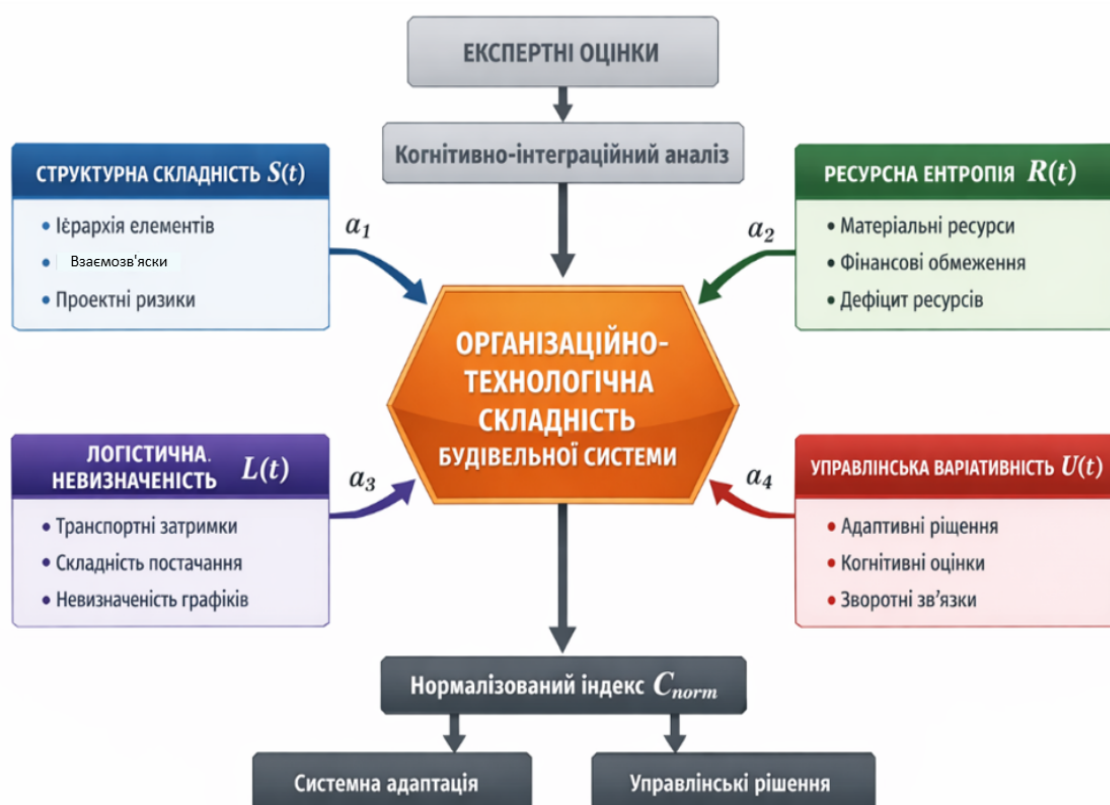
ЕКСПЕРТНІ ОЦІНКИ

Когнітивно-інтеграційний аналіз

СТРУКТУРНА СКЛАДНІСТЬ $S(t)$

• Ієрархія елементів
• Взаємозв'яски
• Проектні ризики

$a_1$

РЕСУРСНА ЕНТРОПІЯ $R(t)$

• Матеріальні ресурси
• Фінансові обмеження
• Дефіцит ресурсів

$a_2$

ОРГАНІЗАЦІЙНО-ТЕХНОЛОГІЧНА СКЛАДНІСТЬ БУДІВЕЛЬНОЇ СИСТЕМИ

ЛОГІСТИЧНА. НЕВИЗНАЧЕНІСТЬ $L(t)$

• Транспортні затримки
• Складність постачання
• Невизначеність графіків

$a_3$

УПРАВЛІНСЬКА ВАРІАТИВНІСТЬ $U(t)$

• Адаптивні ріщення
• Когнітивні оцінки
• Зворотні зв'язки

$a_4$

Нормалізований індекс $C_{norm}$

Системна адаптація

Управлінські рішення